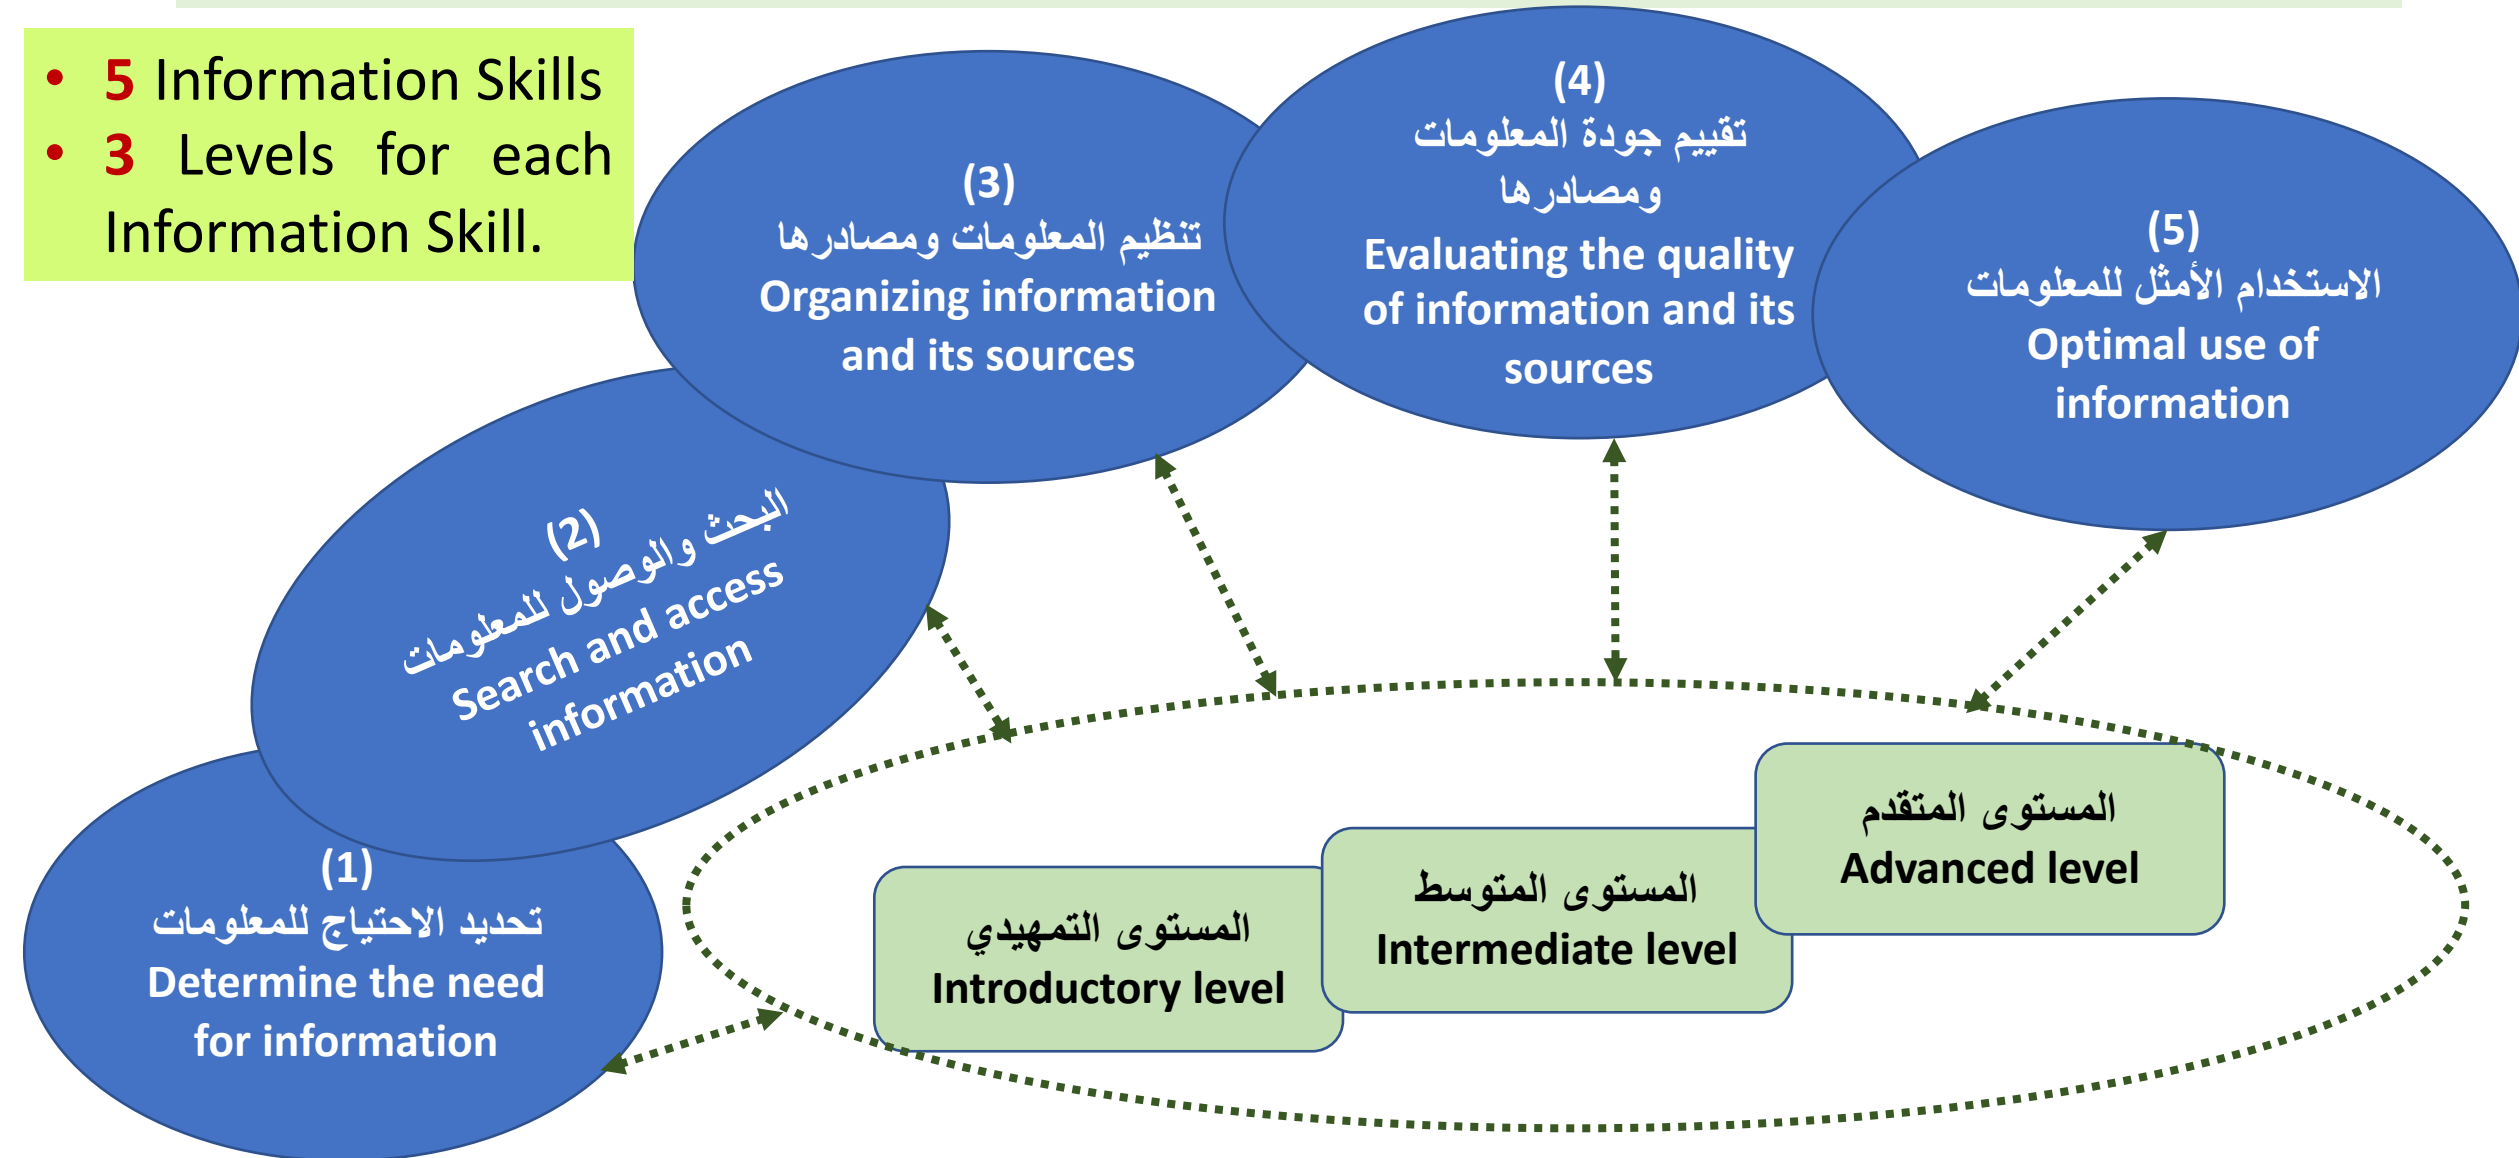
• 5 Information Skills
• 3 Levels for each Information Skill.

(3)
تنظيم المعلومات ومصادرها
Organizing information and its sources

(4)
تقييم جودة المعلومات ومصادرها
Evaluating the quality of information and its sources

(5)
الاستخدام الأمثل للمعلومات
Optimal use of information

(2)
البحث والوصول للمعلومات
Search and access information

(1)
تحديد الاحتياج للمعلومات
Determine the need for information

المستوى التمهيدي
Introductory level

المستوى المتوسط
Intermediate level

المستوى المتقدم
Advanced level